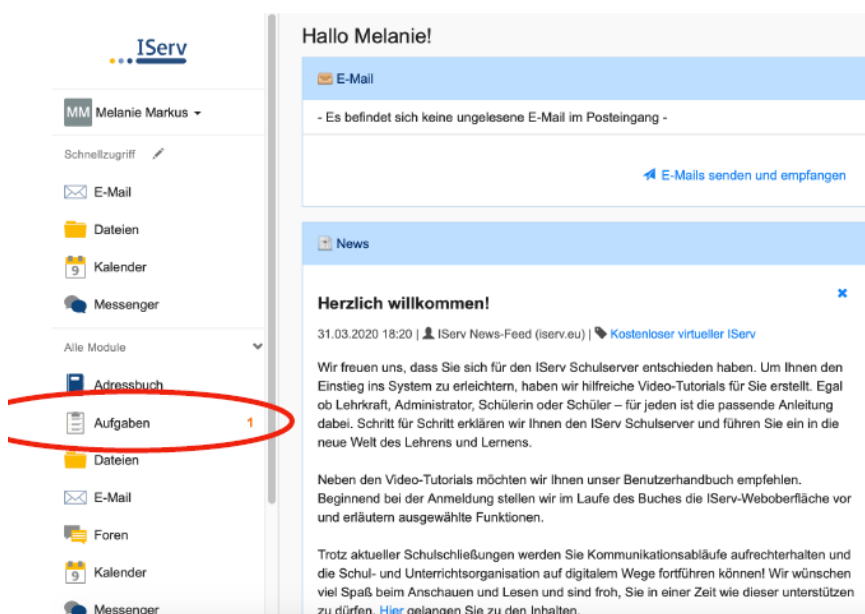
IServ

MM Melanie Markus

Schnellzugriff

E-Mail

Dateien

9 Kalender

Messenger

Alle Module

Adressbuch

Aufgaben 1

Dateien

E-Mail

Foren

9 Kalender

Messenger

Hallo Melanie!

E-Mail

- Es befindet sich keine ungelesene E-Mail im Posteingang -

E-Mails senden und empfangen

News

Herzlich willkommen!

31.03.2020 18:20 | IServ News-Feed (iserv.eu) | Kostenloser virtueller IServ

Wir freuen uns, dass Sie sich für den IServ Schulserver entschieden haben. Um Ihnen den Einstieg ins System zu erleichtern, haben wir hilfreiche Video-Tutorials für Sie erstellt. Egal ob Lehrkraft, Administrator, Schülerin oder Schüler – für jeden ist die passende Anleitung dabei. Schritt für Schritt erklären wir Ihnen den IServ Schulserver und führen Sie ein in die neue Welt des Lehrens und Lernens.

Neben den Video-Tutorials möchten wir Ihnen unser Benutzerhandbuch empfehlen. Beginnend bei der Anmeldung stellen wir im Laufe des Buches die IServ-Weboberfläche vor und erläutern ausgewählte Funktionen.

Trotz aktueller Schulschließungen werden Sie Kommunikationsabläufe aufrechterhalten und die Schul- und Unterrichtsorganisation auf digitalem Wege fortführen können! Wir wünschen viel Spaß beim Anschauen und Lesen und sind froh, Sie in einer Zeit wie dieser unterstützen zu dürfen. Hier gelangen Sie zu den Inhalten.